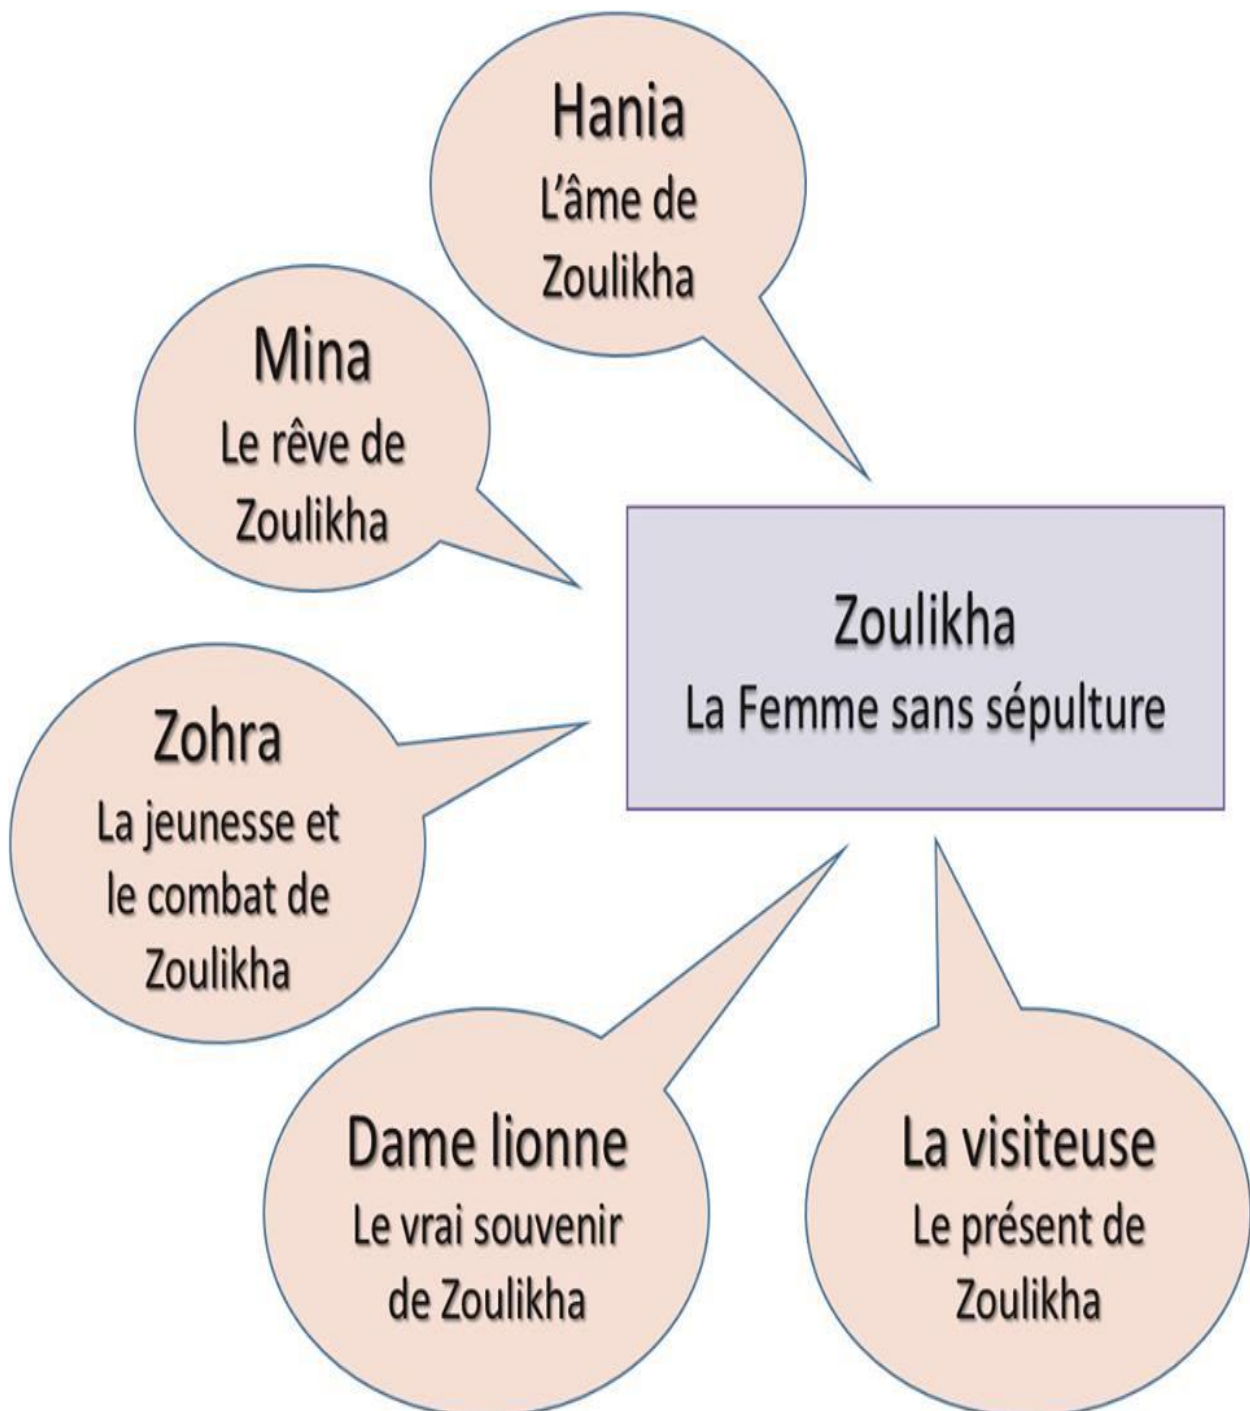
Hania
L'âme de Zoulikha

Mina
Le rêve de Zoulikha

Zoulikha
La Femme sans sépulture

Zohra
La jeunesse et le combat de Zoulikha

Dame lionne
Le vrai souvenir de Zoulikha

La visiteuse
Le présent de Zoulikha